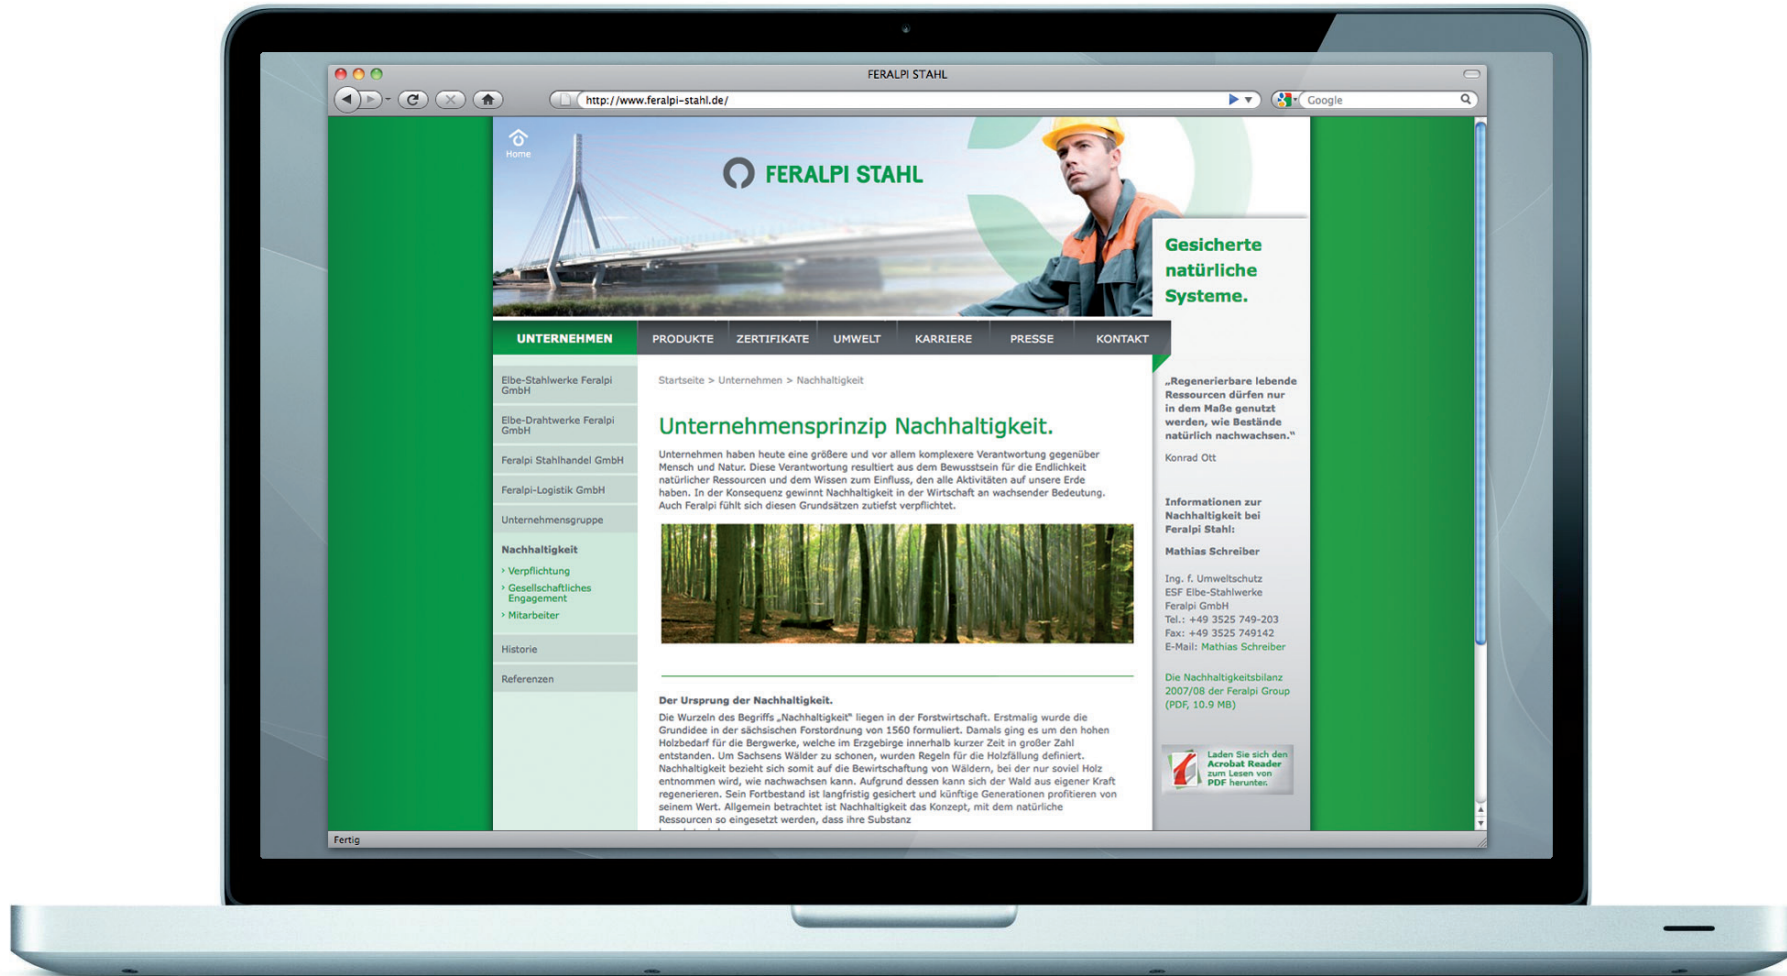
FERALPI STAHL

http://www.feralpi-stahl.de/

Google

Home

FERALPI STAHL

Gesicherte natürliche Systeme.

UNTERNEHMEN PRODUKTE ZERTIFIKATE UMWELT KARRIERE PRESSE KONTAKT

Elbe-Stahlwerke Feralpi GmbH

Elbe-Drahtwerke Feralpi GmbH

Feralpi Stahlhandel GmbH

Feralpi-Logistik GmbH

Unternehmensgruppe

Nachhaltigkeit

› Verpflichtung

› Gesellschaftliches Engagement

› Mitarbeiter

Historie

Referenzen

Startseite > Unternehmen > Nachhaltigkeit

Unternehmensprinzip Nachhaltigkeit.

Unternehmen haben heute eine größere und vor allem komplexere Verantwortung gegenüber Mensch und Natur. Diese Verantwortung resultiert aus dem Bewusstsein für die Endlichkeit natürlicher Ressourcen und dem Wissen zum Einfluss, den alle Aktivitäten auf unsere Erde haben. In der Konsequenz gewinnt Nachhaltigkeit in der Wirtschaft an wachsender Bedeutung. Auch Feralpi fühlt sich diesen Grundsätzen zutiefst verpflichtet.

Der Ursprung der Nachhaltigkeit.

Die Wurzeln des Begriffs „Nachhaltigkeit“ liegen in der Forstwirtschaft. Erstmalig wurde die Grundidee in der sächsischen Forstordnung von 1560 formuliert. Damals ging es um den hohen Holzbedarf für die Bergwerke, welche im Erzgebirge innerhalb kurzer Zeit in großer Zahl entstanden. Um Sachsens Wälder zu schonen, wurden Regeln für die Holzfällung definiert. Nachhaltigkeit bezieht sich somit auf die Bewirtschaftung von Wäldern, bei der nur soviel Holz entnommen wird, wie nachwachsen kann. Aufgrund dessen kann sich der Wald aus eigener Kraft regenerieren. Sein Fortbestand ist langfristig gesichert und künftige Generationen profitieren von seinem Wert. Allgemein betrachtet ist Nachhaltigkeit das Konzept, mit dem natürliche Ressourcen so eingesetzt werden, dass ihre Substanz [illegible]

„Regenerierbare lebende Ressourcen dürfen nur in dem Maße genutzt werden, wie Bestände natürlich nachwachsen.“

Konrad Ott

Informationen zur Nachhaltigkeit bei Feralpi Stahl:

Mathias Schreiber

Ing. f. Umweltschutz
ESF Elbe-Stahlwerke Feralpi GmbH
Tel.: +49 3525 749-203
Fax: +49 3525 749142
E-Mail: Mathias Schreiber

Die Nachhaltigkeitsbilanz 2007/08 der Feralpi Group (PDF, 10.9 MB)

Laden Sie sich den Acrobat Reader zum Lesen von PDF herunter.

Fertig